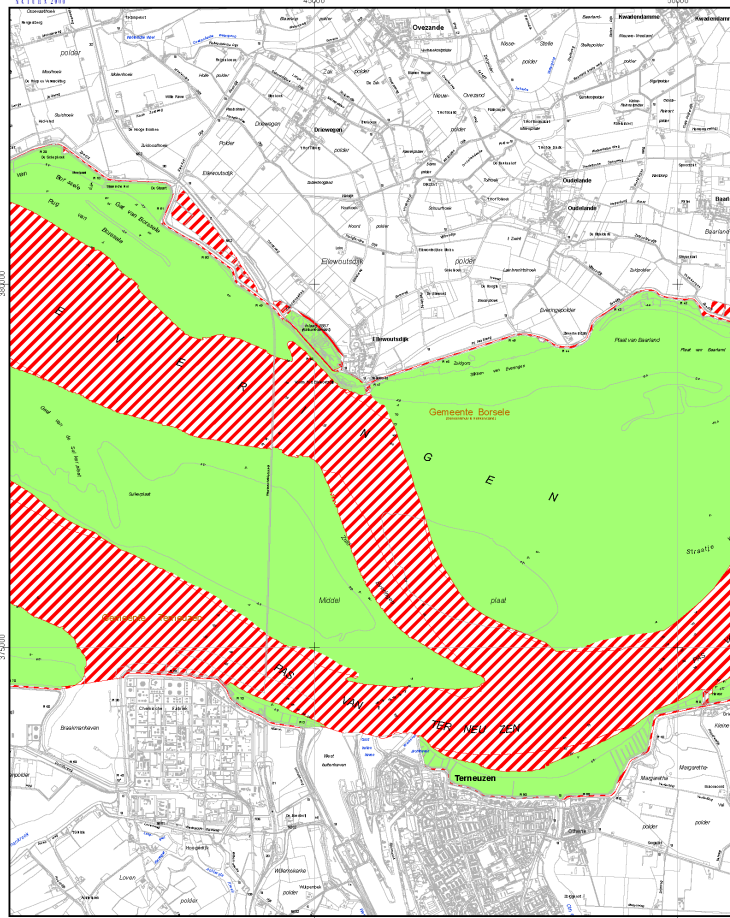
45000

50000

Ovezande

Kwadendamme

polder

Nisse

Ovezand

Zak

polder

Driewegen

Drieweg

polder

Ellewoutsdijk

Oudelande

Oudelande

Baarland

polder

Everingepolder

Ellewoutsdijk

Plaat van Baarland

Gemeente Borsele

G

E

N

Gat van Borssele

Middel

plaat

Straatje

Gemeente Terneuzen

PAS

VAN

TER

NEU

ZEN

Terneuzen

Margarethapolder

polder

Sloehaven

Axelse Kreek

polder

385000

375000